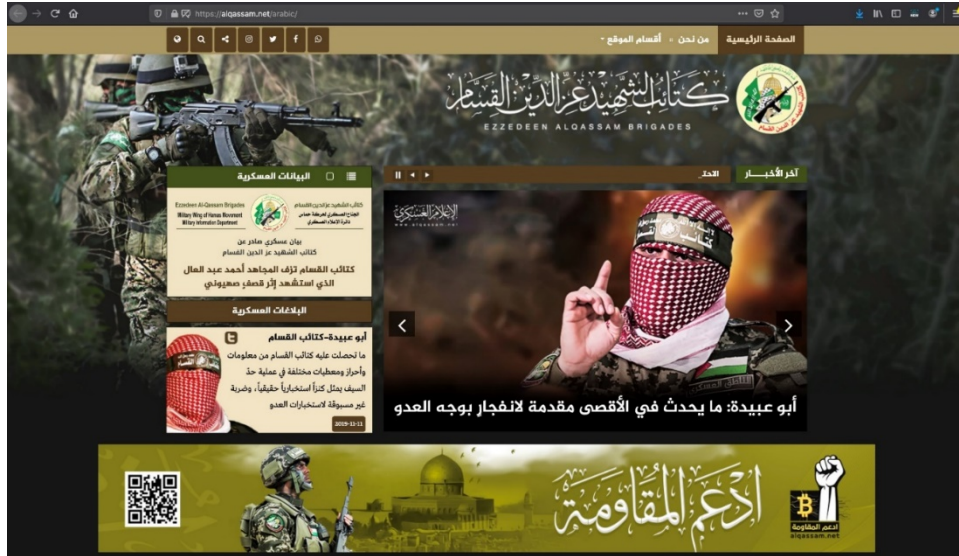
https://alqassam.net/arabic/

الصفحة الرئيسية
من نحن
أقسام الموقع

كتائب الشهيد عز الدين القسام
EZZEDEEN ALQASSAM BRIGADES

آخر الأخبار
الاحت

البيانات العسكرية

Ezzedeen Al-Qassam Brigades
Military Wing of Hamas Movement
Military Information Department

كتائب الشهيد عز الدين القسام
الجناح العسكري لحركة حماس
دائرة الإعلام العسكري

بيان عسكري صادر عن
كتائب الشهيد عز الدين القسام

كتائب القسام تزف المجاهد أحمد عبد العال الذي استشهد إثر قصف صهيوني

البلاغات العسكرية

أبو عبيدة-كتائب القسام
ما تحصلت عليه كتائب القسام من معلومات وأحراز ومعطيات مختلفة في عملية حدّ السيف يمثل كنزاً استخبارياً حقيقياً، وضربة غير مسبوقة لاستخبارات العدو

2019-12-11

الإعلام العسكري
www.alqassam.net

أبو عبيدة: ما يحدث في الأقصى مقدمة لانفجار بوجه العدو

ادعم المقاومة
ادعم المقاومة
alqassam.net